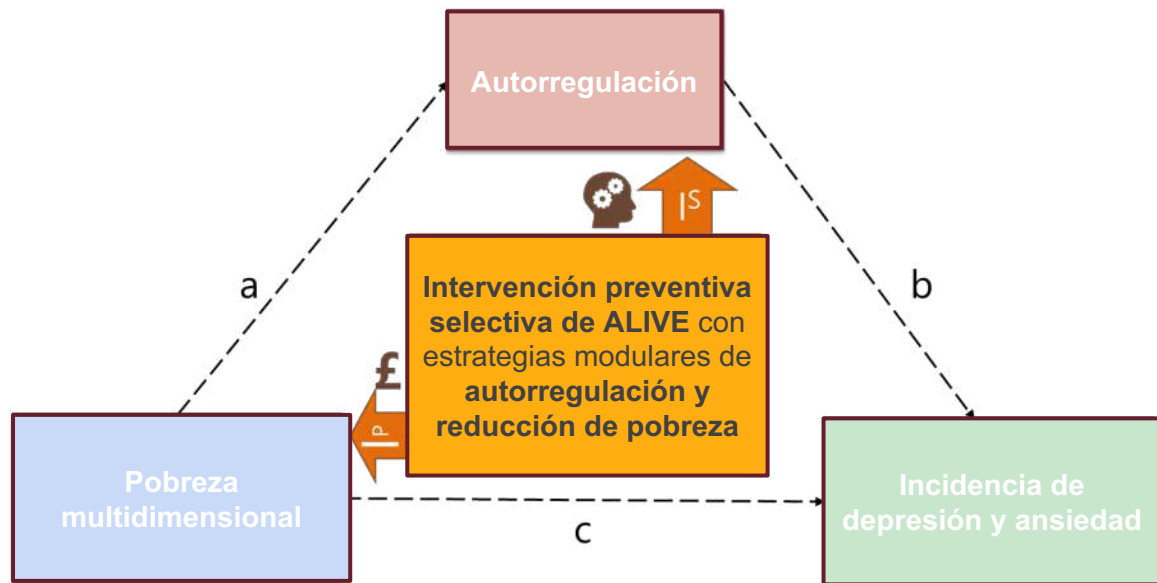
Autorregulación

a

b

Intervención preventiva selectiva de ALIVE con estrategias modulares de autorregulación y reducción de pobreza

$I^S$

£

$I^P$

Pobreza multidimensional

Incidencia de depresión y ansiedad

c